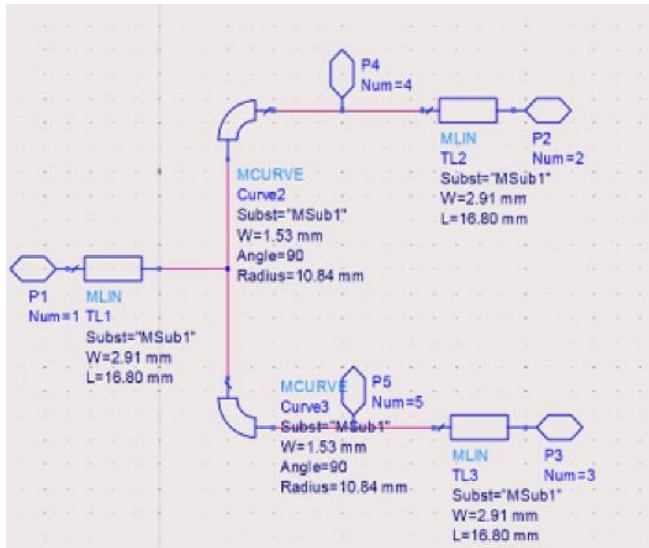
P4
Num=4

MLIN
TL2
Subst="MSub1"
W=2.91 mm
L=16.80 mm

P2
Num=2

MCURVE
Curve2
Subst="MSub1"
W=1.53 mm
Angle=90
Radius=10.84 mm

P1
Num=1

MLIN
TL1
Subst="MSub1"
W=2.91 mm
L=16.80 mm

MCURVE
Curve3
Subst="MSub1"
W=1.53 mm
Angle=90
Radius=10.84 mm

P5
Num=5

MLIN
TL3
Subst="MSub1"
W=2.91 mm
L=16.80 mm

P3
Num=3